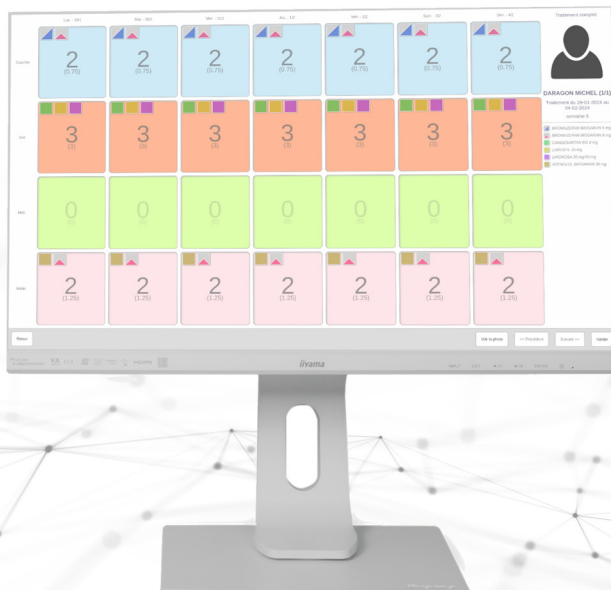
Lu - 09 | Ma - 30 | Me - 31 | Je - 01 | Ve - 02 | Sa - 03 | Di - 04

Traitement complet

Coucher
2 (0.75) | 2 (0.75) | 2 (0.75) | 2 (0.75) | 2 (0.75) | 2 (0.75) | 2 (0.75)

Soir
3 (3) | 3 (3) | 3 (3) | 3 (3) | 3 (3) | 3 (3) | 3 (3)

Midi
0 | 0 | 0 | 0 | 0 | 0 | 0

Matin
2 (1.25) | 2 (1.25) | 2 (1.25) | 2 (1.25) | 2 (1.25) | 2 (1.25) | 2 (1.25)

DARAGON MICHEL (1/1)
Traitement du 29-01-2024 au 04-02-2024
semaine 5

Retour

Voir la photo | << Precedent | Suivant >> | Valider

iiyama